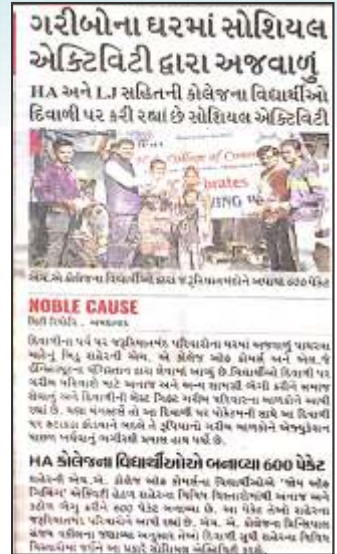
ગરીબોના ઘરમાં સોશિયલ એક્ટિવિટી દ્વારા અજવાળું

HA અને LJ સહિતની કોલેજના વિદ્યાર્થીઓ દિવાળી પર કરી રહ્યા છે સોશિયલ એક્ટિવિટી

College of Com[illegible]

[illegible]rates

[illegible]

NOBLE CAUSE

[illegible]

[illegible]

HA કોલેજના વિદ્યાર્થીઓએ બનાવ્યા 600 પેકેટ

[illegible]